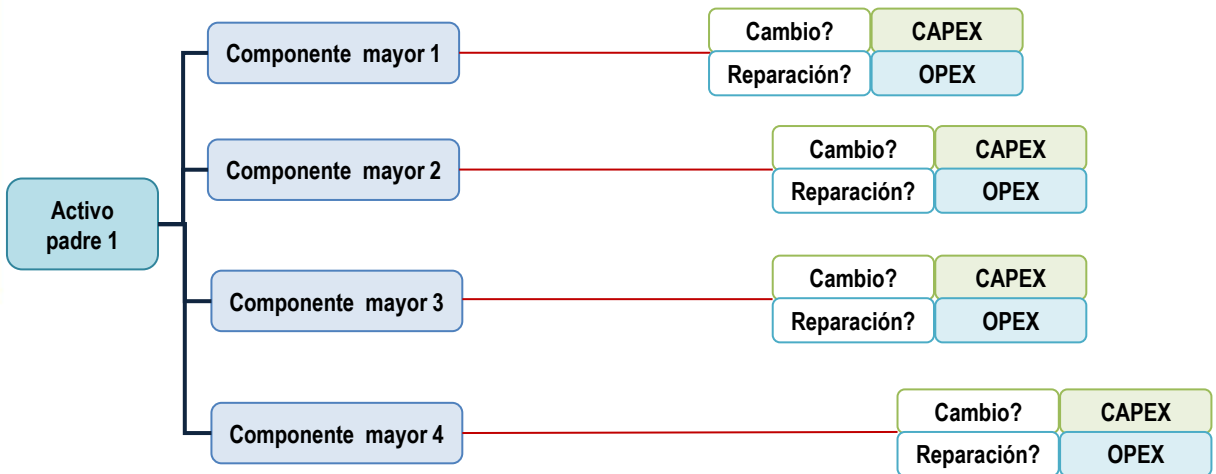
Activo padre 1

Componente mayor 1

Cambio? CAPEX
Reparación? OPEX

Componente mayor 2

Cambio? CAPEX
Reparación? OPEX

Componente mayor 3

Cambio? CAPEX
Reparación? OPEX

Componente mayor 4

Cambio? CAPEX
Reparación? OPEX